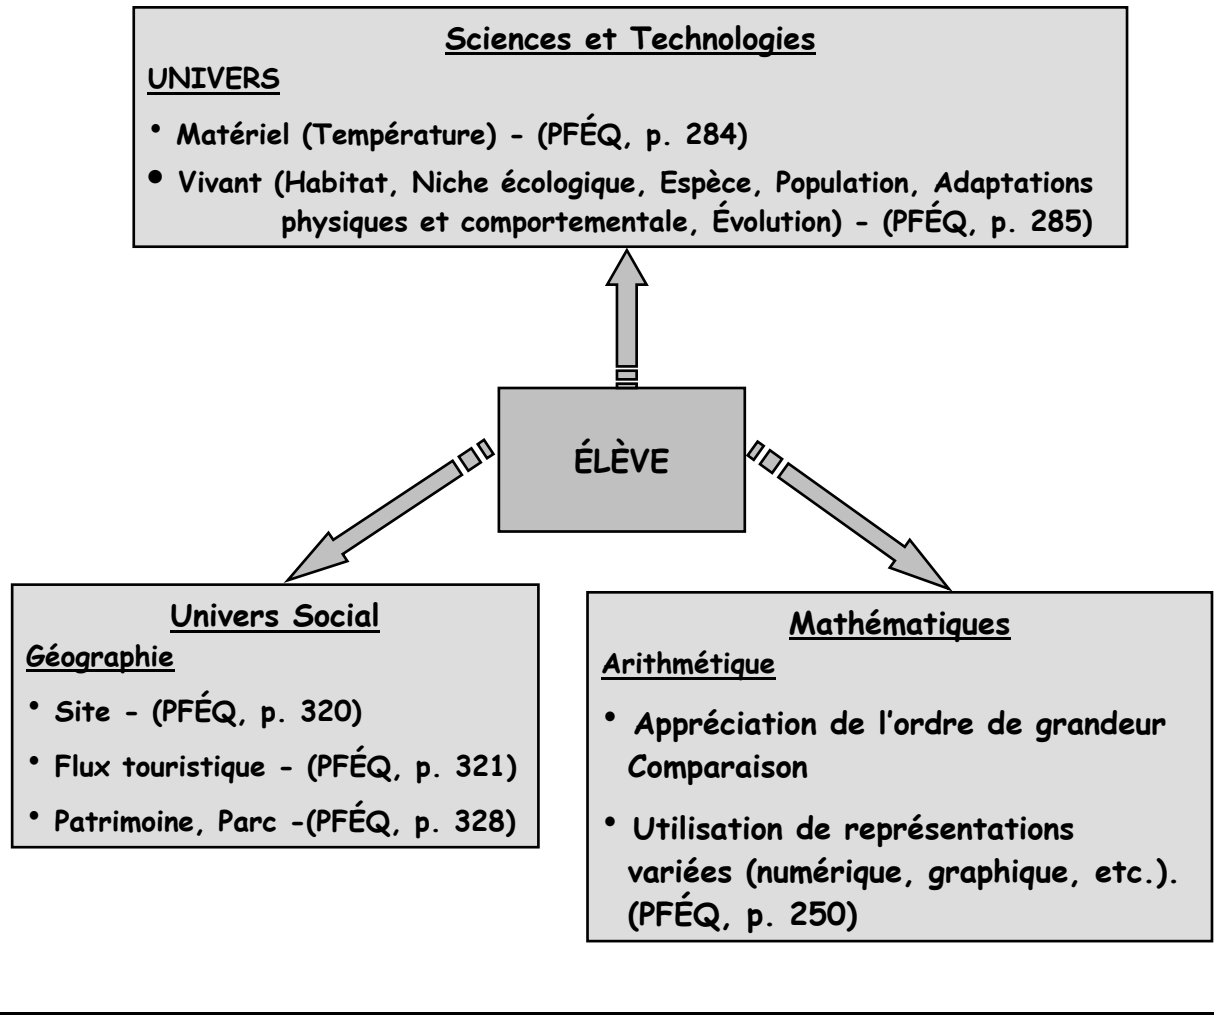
Sciences et Technologies
UNIVERS
• Matériel (Température) - (PFÉQ, p. 284)
• Vivant (Habitat, Niche écologique, Espèce, Population, Adaptations physiques et comportementale, Évolution) - (PFÉQ, p. 285)

ÉLÈVE

Univers Social
Géographie
• Site - (PFÉQ, p. 320)
• Flux touristique - (PFÉQ, p. 321)
• Patrimoine, Parc -(PFÉQ, p. 328)

Mathématiques
Arithmétique
• Appréciation de l'ordre de grandeur Comparaison
• Utilisation de représentations variées (numérique, graphique, etc.). (PFÉQ, p. 250)